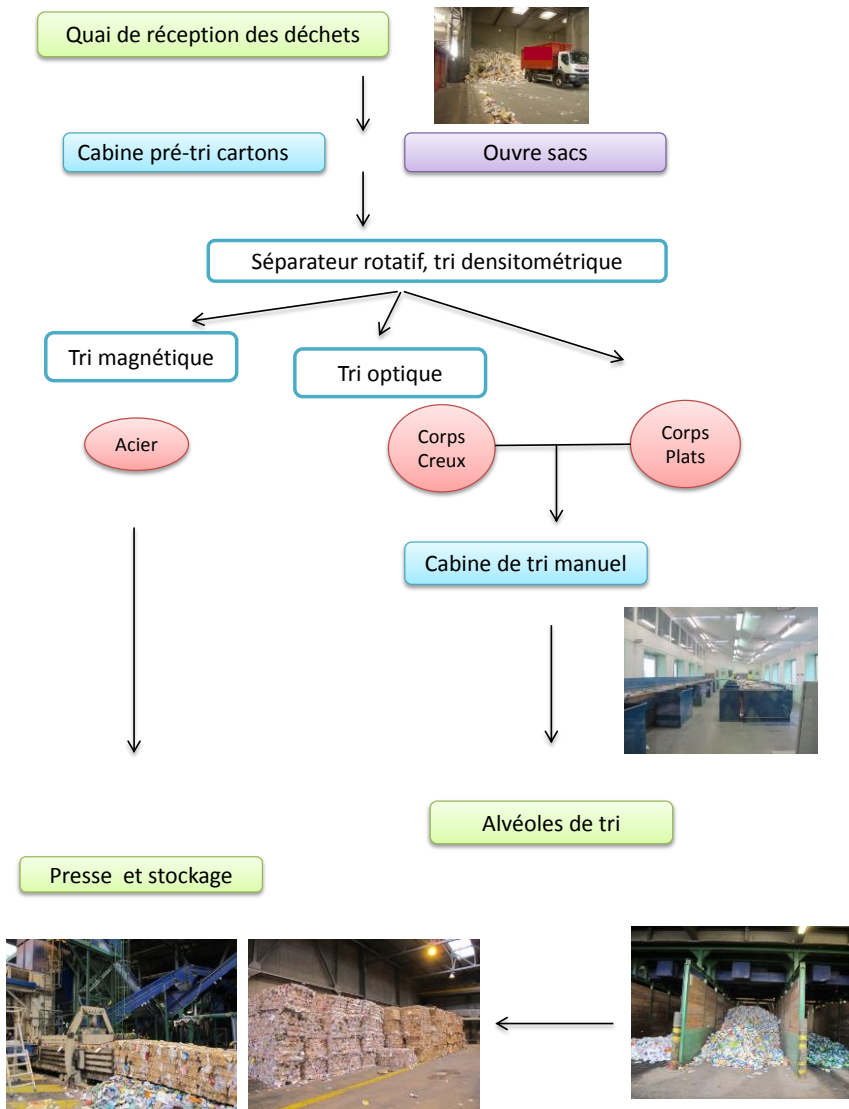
Quai de réception des déchets

Cabine pré-tri cartons

Ouvre sacs

Séparateur rotatif, tri densitométrique

Tri magnétique

Tri optique

Acier

Corps Creux

Corps Plats

Cabine de tri manuel

Alvéoles de tri

Presse  et stockage